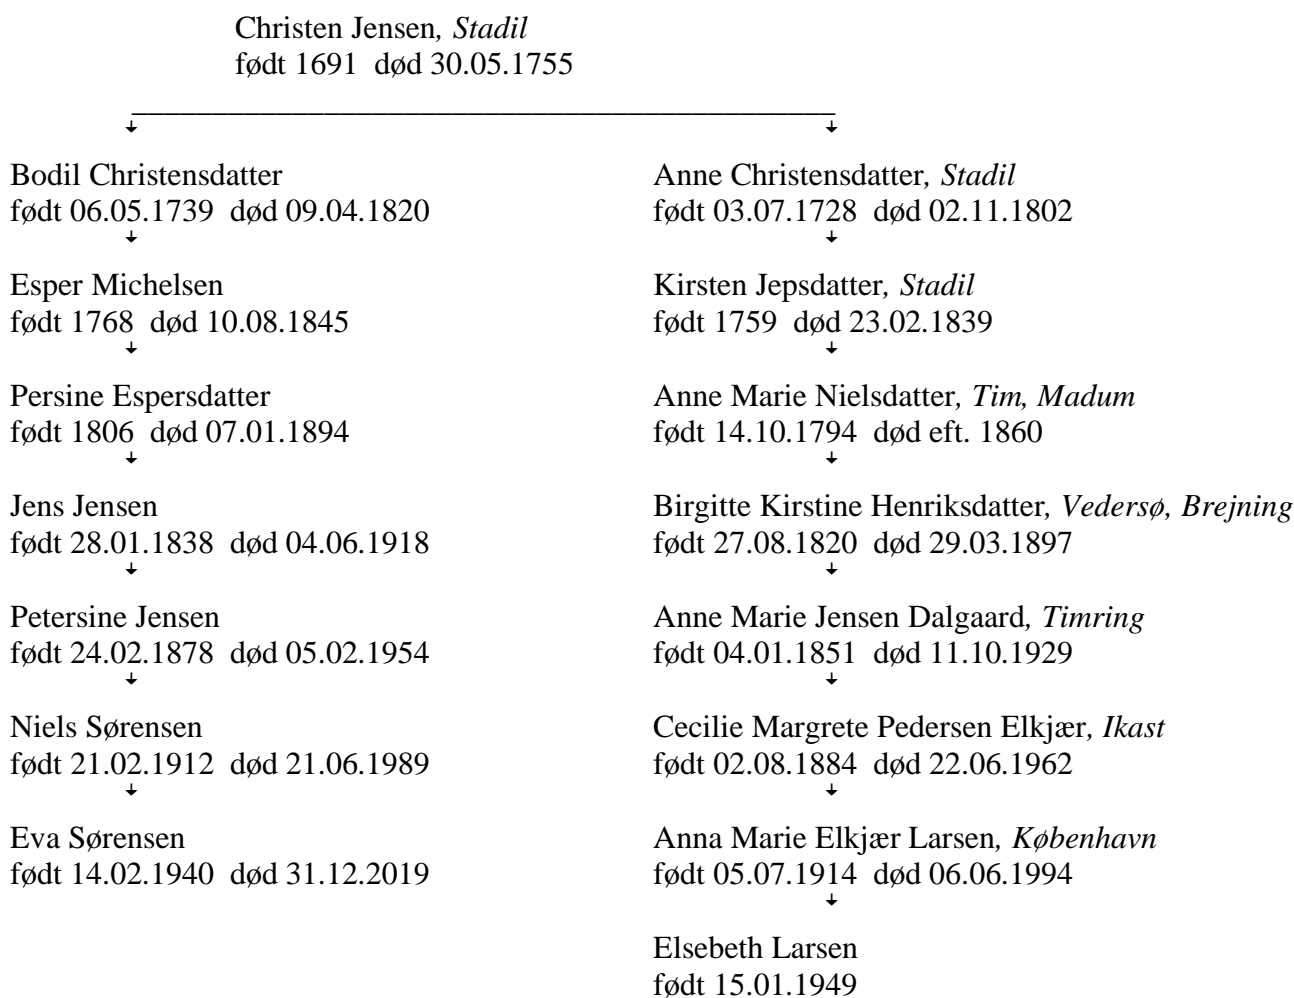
Christen Jensen, *Stadil*
født 1691 død 30.05.1755

Bodil Christensdatter
født 06.05.1739 død 09.04.1820

Esper Michelsen
født 1768 død 10.08.1845

Persine Espersdatter
født 1806 død 07.01.1894

Jens Jensen
født 28.01.1838 død 04.06.1918

Petersine Jensen
født 24.02.1878 død 05.02.1954

Niels Sørensen
født 21.02.1912 død 21.06.1989

Eva Sørensen
født 14.02.1940 død 31.12.2019

Anne Christensdatter, *Stadil*
født 03.07.1728 død 02.11.1802

Kirsten Jepsdatter, *Stadil*
født 1759 død 23.02.1839

Anne Marie Nielsdatter, *Tim, Madum*
født 14.10.1794 død eft. 1860

Birgitte Kirstine Henriksdatter, *Vedersø, Brejning*
født 27.08.1820 død 29.03.1897

Anne Marie Jensen Dalgaard, *Timring*
født 04.01.1851 død 11.10.1929

Cecilie Margrete Pedersen Elkjær, *Ikast*
født 02.08.1884 død 22.06.1962

Anna Marie Elkjær Larsen, *København*
født 05.07.1914 død 06.06.1994

Elsebeth Larsen
født 15.01.1949